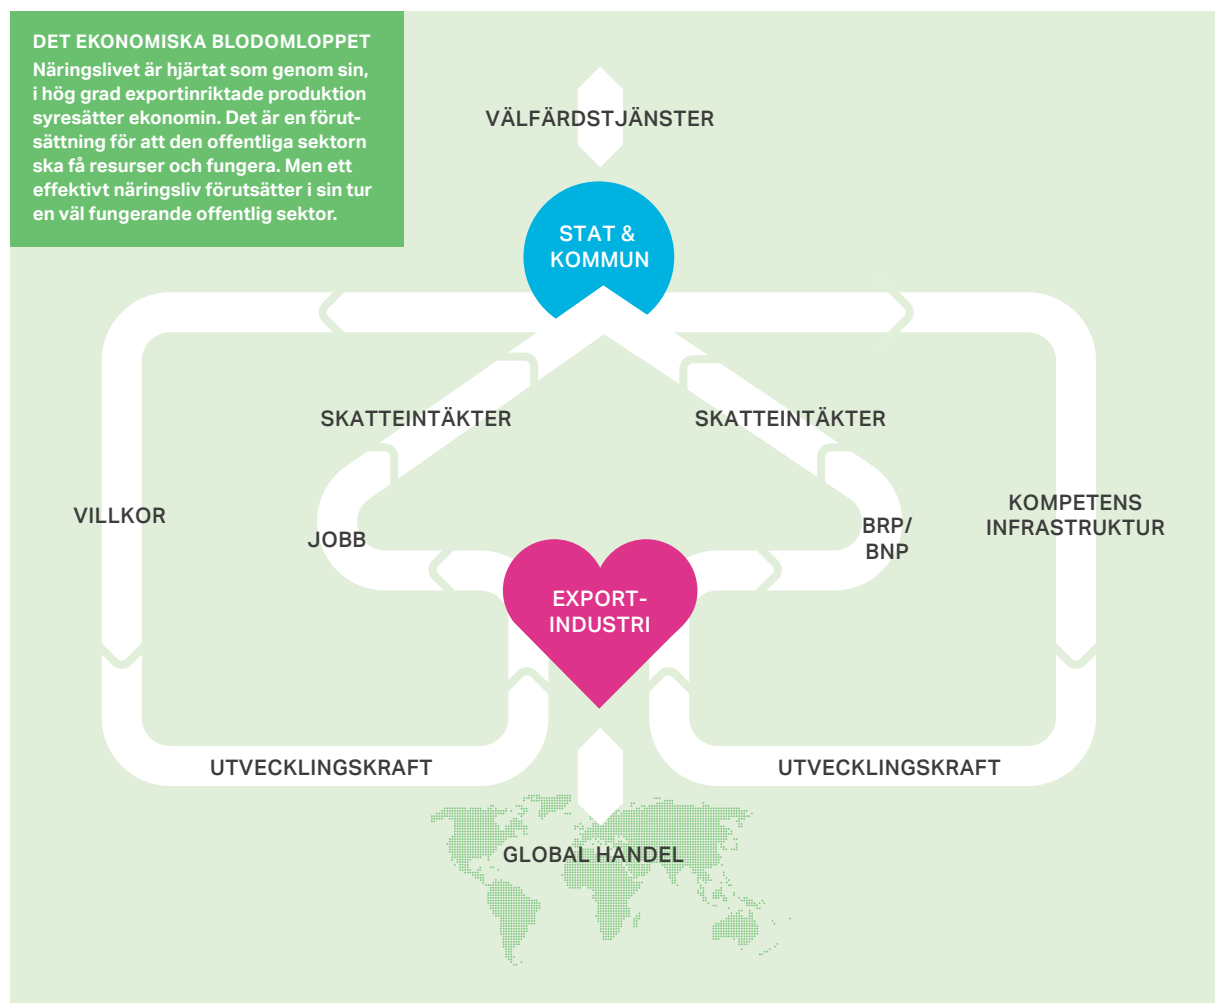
DET EKONOMISKA BLODOMLOPPET
Näringslivet är hjärtat som genom sin, i hög grad exportinriktade produktion syresätter ekonomin. Det är en förutsättning för att den offentliga sektorn ska få resurser och fungera. Men ett effektivt näringsliv förutsätter i sin tur en väl fungerande offentlig sektor.

VÄLFÄRDSTJÄNSTER

STAT & KOMMUN

SKATTEINTÄKTER

SKATTEINTÄKTER

VILLKOR

JOBB

BRP/ BNP

KOMPETENS INFRASTRUKTUR

EXPORT- INDUSTRI

UTVECKLINGSKRAFT

UTVECKLINGSKRAFT

GLOBAL HANDEL